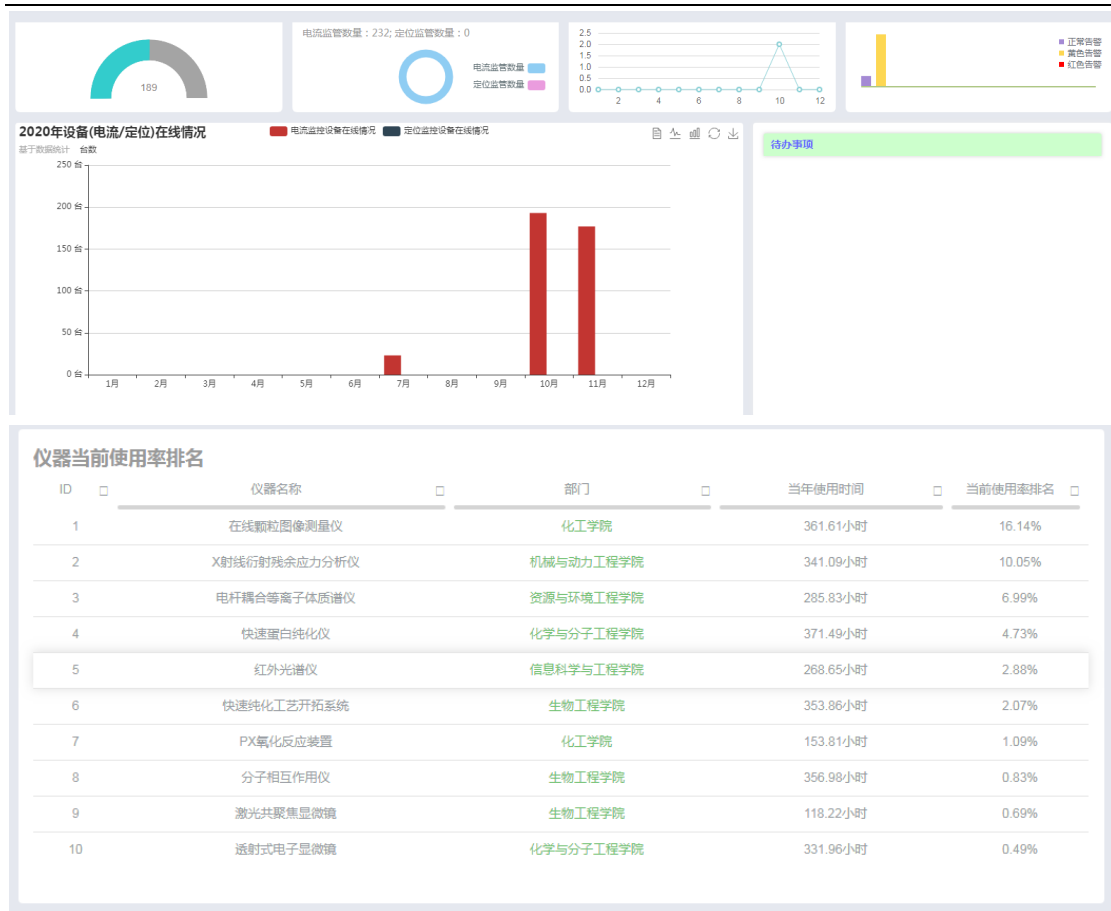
189

电流监管数量：232; 定位监管数量：0

电流监管数量
定位监管数量

2.5
2.0
1.5
1.0
0.5
0.0
2 4 6 8 10 12

正常告警
黄色告警
红色告警

2020年设备(电流/定位)在线情况
基于数据统计 台数

电流监控设备在线情况
定位监控设备在线情况

250 台
200 台
150 台
100 台
50 台
0 台

1月 2月 3月 4月 5月 6月 7月 8月 9月 10月 11月 12月

待办事项

仪器当前使用率排名

| ID | 仪器名称 | 部门 | 当年使用时间 | 当前使用率排名 |
|---|---|---|---|---|
| 1 | 在线颗粒图像测量仪 | 化工学院 | 361.61小时 | 16.14% |
| 2 | X射线衍射残余应力分析仪 | 机械与动力工程学院 | 341.09小时 | 10.05% |
| 3 | 电杆耦合等离子体质谱仪 | 资源与环境工程学院 | 285.83小时 | 6.99% |
| 4 | 快速蛋白纯化仪 | 化学与分子工程学院 | 371.49小时 | 4.73% |
| 5 | 红外光谱仪 | 信息科学与工程学院 | 268.65小时 | 2.88% |
| 6 | 快速纯化工艺开拓系统 | 生物工程学院 | 353.86小时 | 2.07% |
| 7 | PX氧化反应装置 | 化工学院 | 153.81小时 | 1.09% |
| 8 | 分子相互作用仪 | 生物工程学院 | 356.98小时 | 0.83% |
| 9 | 激光共聚焦显微镜 | 生物工程学院 | 118.22小时 | 0.69% |
| 10 | 透射式电子显微镜 | 化学与分子工程学院 | 331.96小时 | 0.49% |